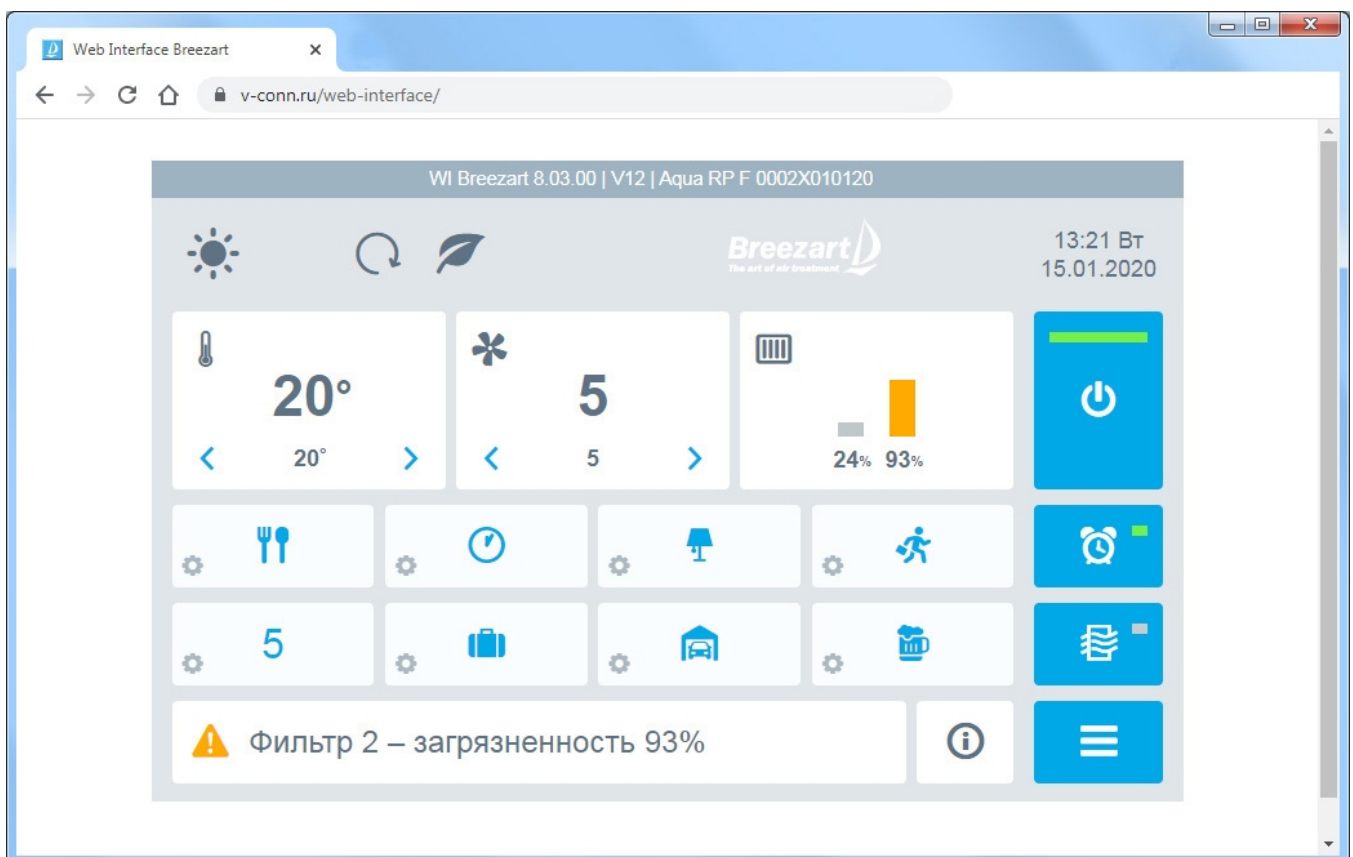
Web Interface Breezart ×

v-conn.ru/web-interface/

WI Breezart 8.03.00 | V12 | Aqua RP F 0002X010120

Breezart
The art of air treatment

13:21 Вт
15.01.2020

20°
‹ 20° ›

5
‹ 5 ›

24% 93%

5

Фильтр 2 – загрязненность 93%